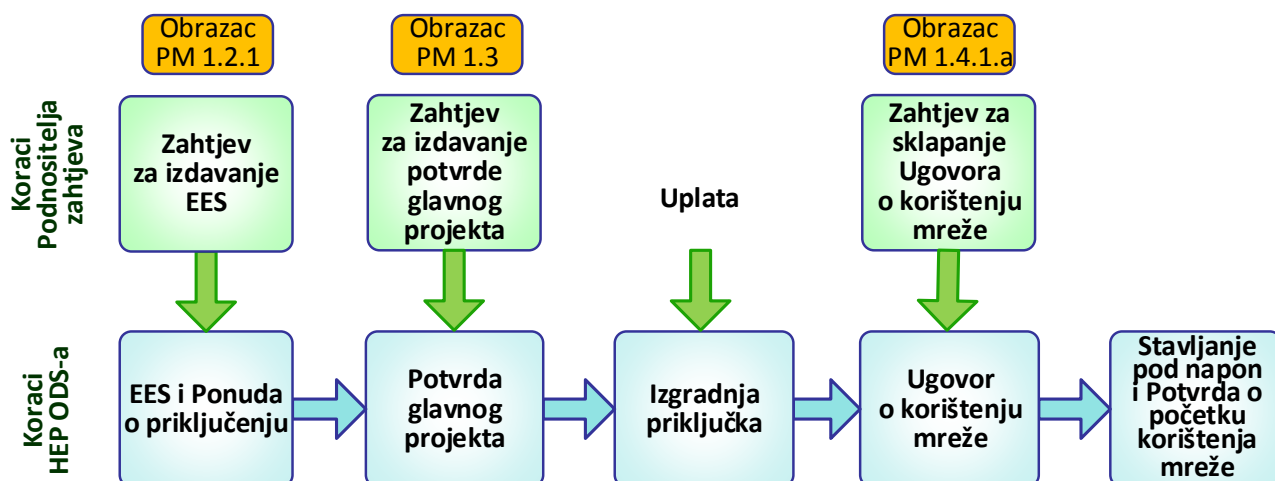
Koraci Podnositelja zahtjeva

Obrazac PM 1.2.1

Zahtjev za izdavanje EES

Obrazac PM 1.3

Zahtjev za izdavanje potvrde glavnog projekta

Uplata

Obrazac PM 1.4.1.a

Zahtjev za sklapanje Ugovora o korištenju mreže

Koraci HEP ODS-a

EES i Ponuda o priključenju

Potvrda glavnog projekta

Izgradnja priključka

Ugovor o korištenju mreže

Stavljanje pod napon i Potvrda o početku korištenja mreže